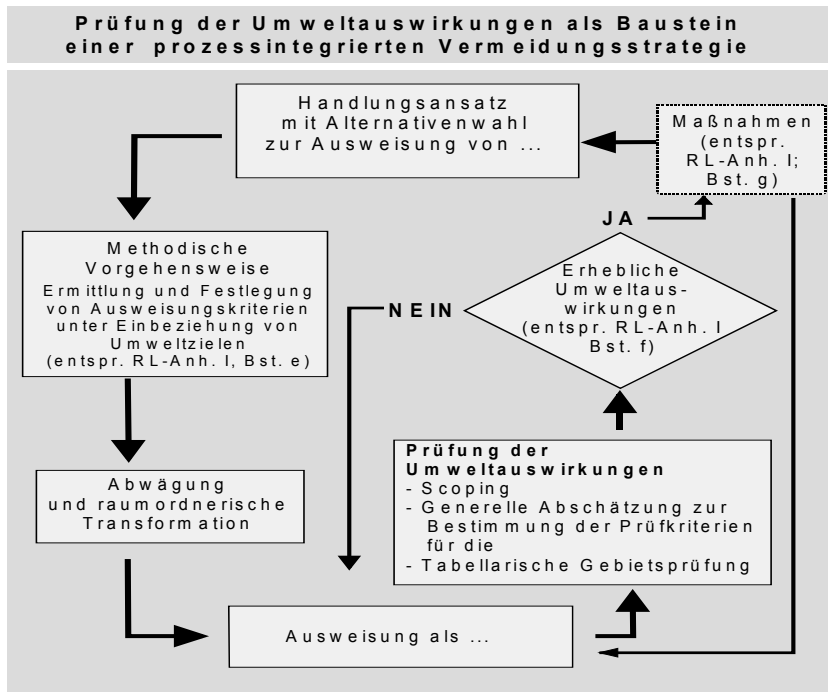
Prüfung der Umweltauswirkungen als Baustein einer prozessintegrierten Vermeidungsstrategie

Handlungsansatz mit Alternativenwahl zur Ausweisung von ...

Maßnahmen (entspr. RL-Anh. I; Bst. g)

JA

Methodische Vorgehensweise
Ermittlung und Festlegung von Ausweisungskriterien unter Einbeziehung von Umweltzielen (entspr. RL-Anh. I, Bst. e)

NEIN

Erhebliche Umweltauswirkungen (entspr. RL-Anh. I Bst. f)

Abwägung und raumordnerische Transformation

**Prüfung der Umweltauswirkungen**
- Scoping
- Generelle Abschätzung zur Bestimmung der Prüfkriterien für die
- Tabellarische Gebietsprüfung

Ausweisung als ...